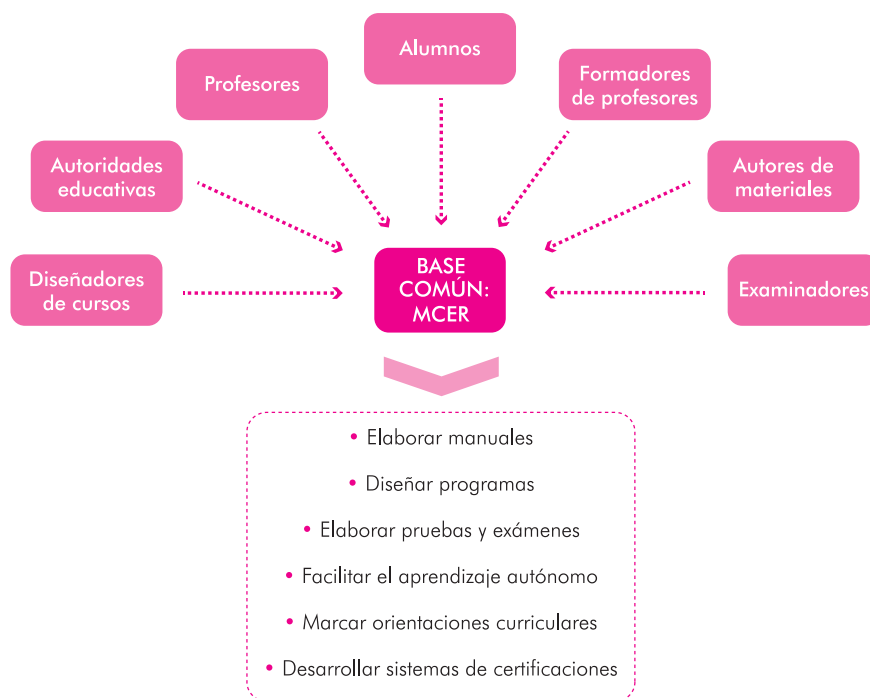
Alumnos

Profesores

Formadores de profesores

Autoridades educativas

Autores de materiales

Diseñadores de cursos

BASE COMÚN: MCER

Examinadores

• Elaborar manuales
• Diseñar programas
• Elaborar pruebas y exámenes
• Facilitar el aprendizaje autónomo
• Marcar orientaciones curriculares
• Desarrollar sistemas de certificaciones